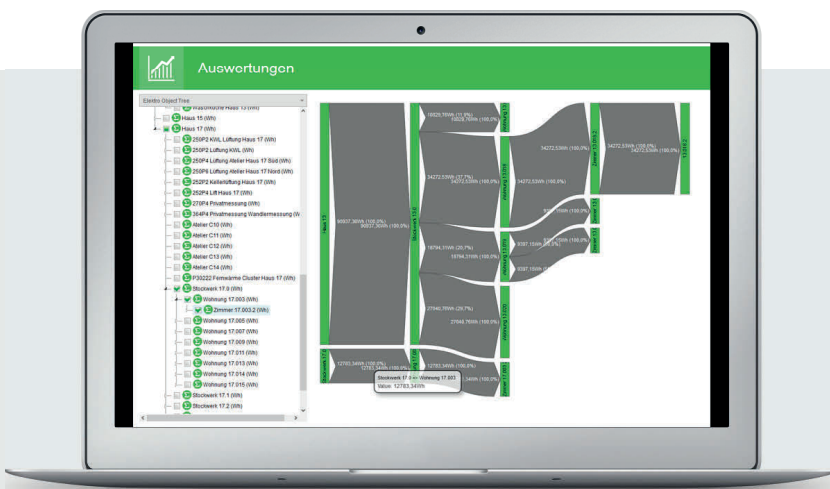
Auswertungen

Elektro Object Tree

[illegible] Haus 13 (Wh)
Haus 15 (Wh)
Haus 17 (Wh)
250P2 KWL Lüftung Haus 17 (Wh)
250P2 Lüftung KWL (Wh)
250P4 Lüftung Atelier Haus 17 Süd (Wh)
250P6 Lüftung Atelier Haus 17 Nord (Wh)
252F2 Kellerlüftung Haus 17 (Wh)
252P4 Lift Haus 17 (Wh)
270P4 Privatmessung (Wh)
364P4 Privatmessung Wandlermessung (W
Atelier C10 (Wh)
Atelier C11 (Wh)
Atelier C12 (Wh)
Atelier C13 (Wh)
Atelier C14 (Wh)
P30222 Fernwärme Cluster Haus 17 (Wh)
Stockwerk 17.0 (Wh)
Wohnung 17.003 (Wh)
Zimmer 17.003.2 (Wh)
Wohnung 17.005 (Wh)
Wohnung 17.007 (Wh)
Wohnung 17.009 (Wh)
Wohnung 17.011 (Wh)
Wohnung 17.013 (Wh)
Wohnung 17.014 (Wh)
Wohnung 17.015 (Wh)
Stockwerk 17.1 (Wh)
Stockwerk 17.2 (Wh)

Haus 17
Stockwerk 17.0
Stockwerk 17.1
96937,36Wh (100,0%)
96937,36Wh (100,0%)
34272,53Wh (37,7%)
34272,53Wh (100,0%)
18794,31Wh (20,7%)
18794,31Wh (100,0%)
27940,75Wh (29,7%)
27940,75Wh (100,0%)
34272,53Wh (100,0%)
34272,53Wh (100,0%)
9397,15Wh (100,0%)
9397,15Wh (100,0%)
12783,34Wh (100,0%)
12783,34Wh (100,0%)
Stockwerk 17.0 -> Wohnung 17.003
Value: 12783,34Wh
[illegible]